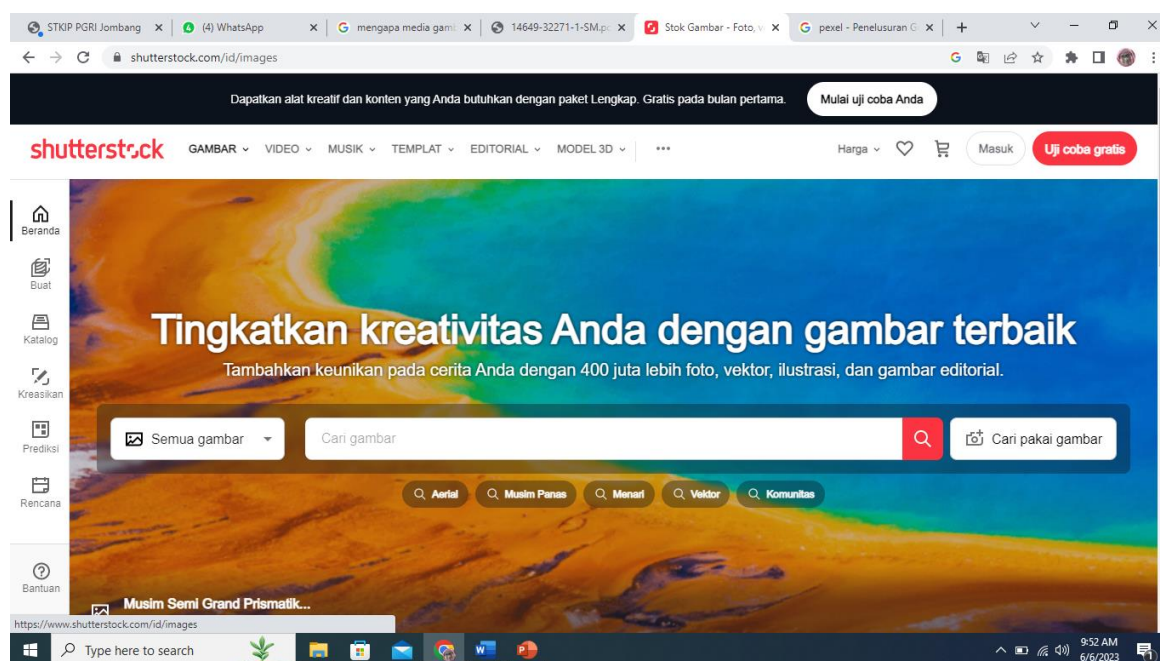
STKIP PGRI Jombang | (4) WhatsApp | mengapa media gam | 14649-32271-1-SM.pc | Stok Gambar - Foto, v | pexel - Penelusuran G

shutterstock.com/id/images

Dapatkan alat kreatif dan konten yang Anda butuhkan dengan paket Lengkap. Gratis pada bulan pertama.

Mulai uji coba Anda

shutterstock

GAMBAR VIDEO MUSIK TEMPLAT EDITORIAL MODEL 3D •••

Harga

Masuk

Uji coba gratis

Beranda

Buat

Katalog

Kreasikan

Prediksi

Rencana

Bantuan

Tingkatkan kreativitas Anda dengan gambar terbaik

Tambahkan keunikan pada cerita Anda dengan 400 juta lebih foto, vektor, ilustrasi, dan gambar editorial.

Semua gambar

Cari gambar

Cari pakai gambar

Aerial

Musim Panas

Menari

Vektor

Komunitas

Musim Semi Grand Prismatik...

https://www.shutterstock.com/id/images

Type here to search

9:52 AM
6/6/2023